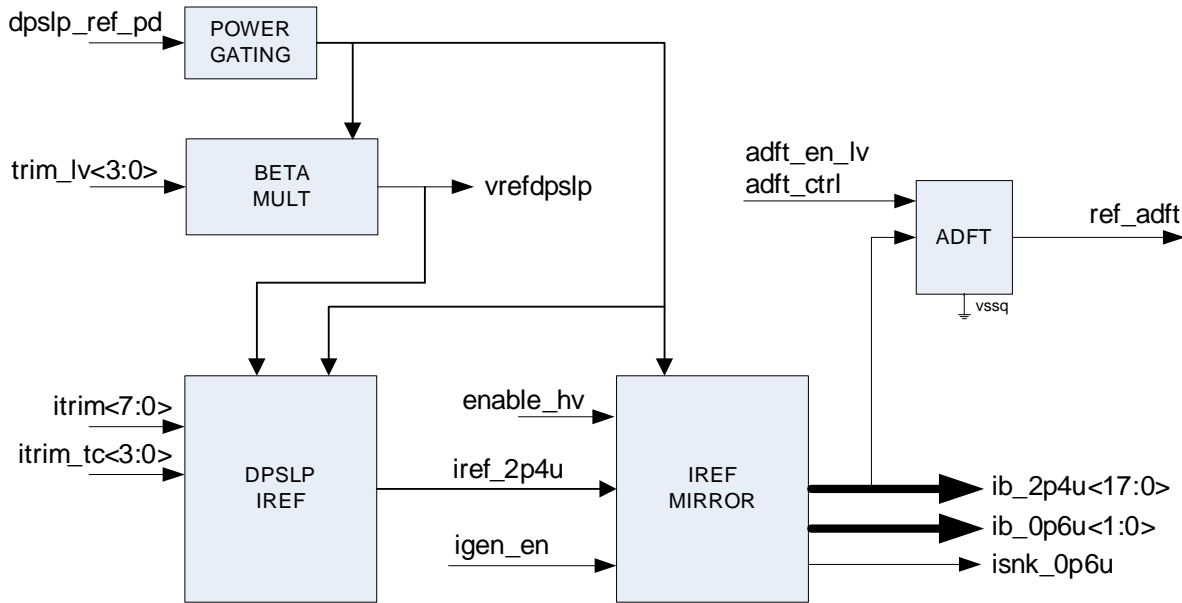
dpslp_ref_pd
POWER GATING
trim_lv<3:0>
BETA MULT
vrefdpslp
adft_en_lv
adft_ctrl
ADFT
ref_adft
vssq
itrim<7:0>
itrim_tc<3:0>
DPSLP IREF
enable_hv
iref_2p4u
IREF MIRROR
ib_2p4u<17:0>
ib_0p6u<1:0>
igen_en
isnk_0p6u